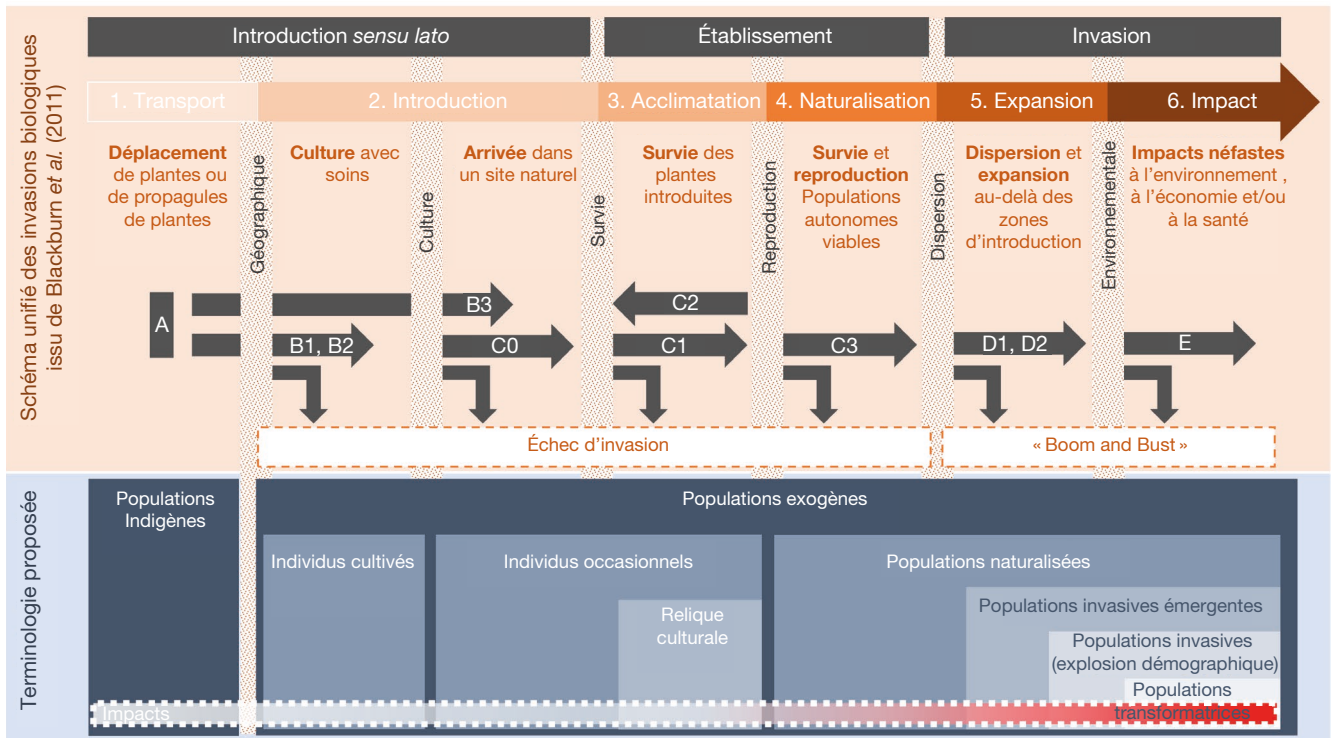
Schéma unifié des invasions biologiques issu de Blackburn *et al.* (2011)

Introduction *sensu lato*

Établissement

Invasion

1. Transport

2. Introduction

3. Acclimatation

4. Naturalisation

5. Expansion

6. Impact

**Déplacement** de plantes ou de propagules de plantes

Géographique

**Culture** avec soins

Culture

**Arrivée** dans un site naturel

Survie

**Survie** des plantes introduites

Reproduction

**Survie** et **reproduction** Populations autonomes viables

Dispersion

**Dispersion** et **expansion** au-delà des zones d'introduction

Environnementale

**Impacts néfastes** à l'environnement , à l'économie et/ou à la santé

A

B3

C2

B1, B2

C0

C1

C3

D1, D2

E

Échec d'invasion

« Boom and Bust »

Terminologie proposée

Populations Indigènes

Populations exogènes

Individus cultivés

Individus occasionnels

Relique culturale

Populations naturalisées

Populations invasives émergentes

Populations invasives (explosion démographique)

Populations transformatrices

Impacts